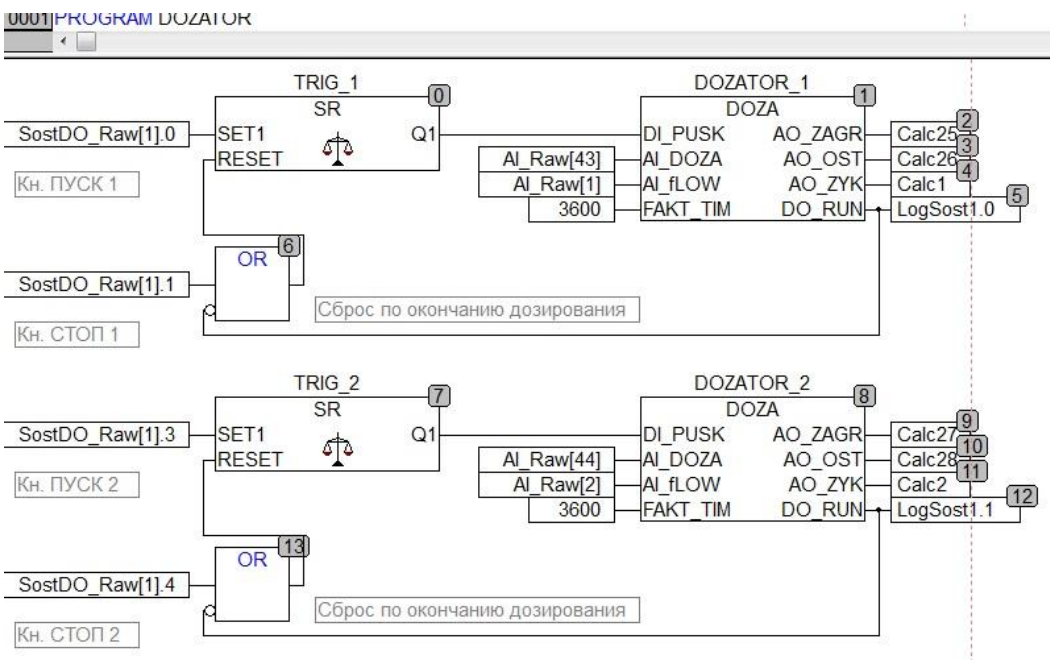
0001 PROGRAM DOZATOR

TRIG_1
0
SR
SostDO_Raw[1].0
SET1
RESET
Q1
Кн. ПУСК 1

DOZATOR_1
1
DOZA
DI_PUSK
AI_Raw[43]
AI_DOZA
AI_Raw[1]
AI_fLOW
3600
FAKT_TIM
AO_ZAGR
AO_OST
AO_ZYK
DO_RUN
Calc25
2
Calc26
3
Calc1
4
LogSost1.0
5

OR
6
SostDO_Raw[1].1
Сброс по окончанию дозирования
Кн. СТОП 1

TRIG_2
7
SR
SostDO_Raw[1].3
SET1
RESET
Q1
Кн. ПУСК 2

DOZATOR_2
8
DOZA
DI_PUSK
AI_Raw[44]
AI_DOZA
AI_Raw[2]
AI_fLOW
3600
FAKT_TIM
AO_ZAGR
AO_OST
AO_ZYK
DO_RUN
Calc27
9
Calc28
10
Calc2
11
LogSost1.1
12

OR
13
SostDO_Raw[1].4
Сброс по окончанию дозирования
Кн. СТОП 2